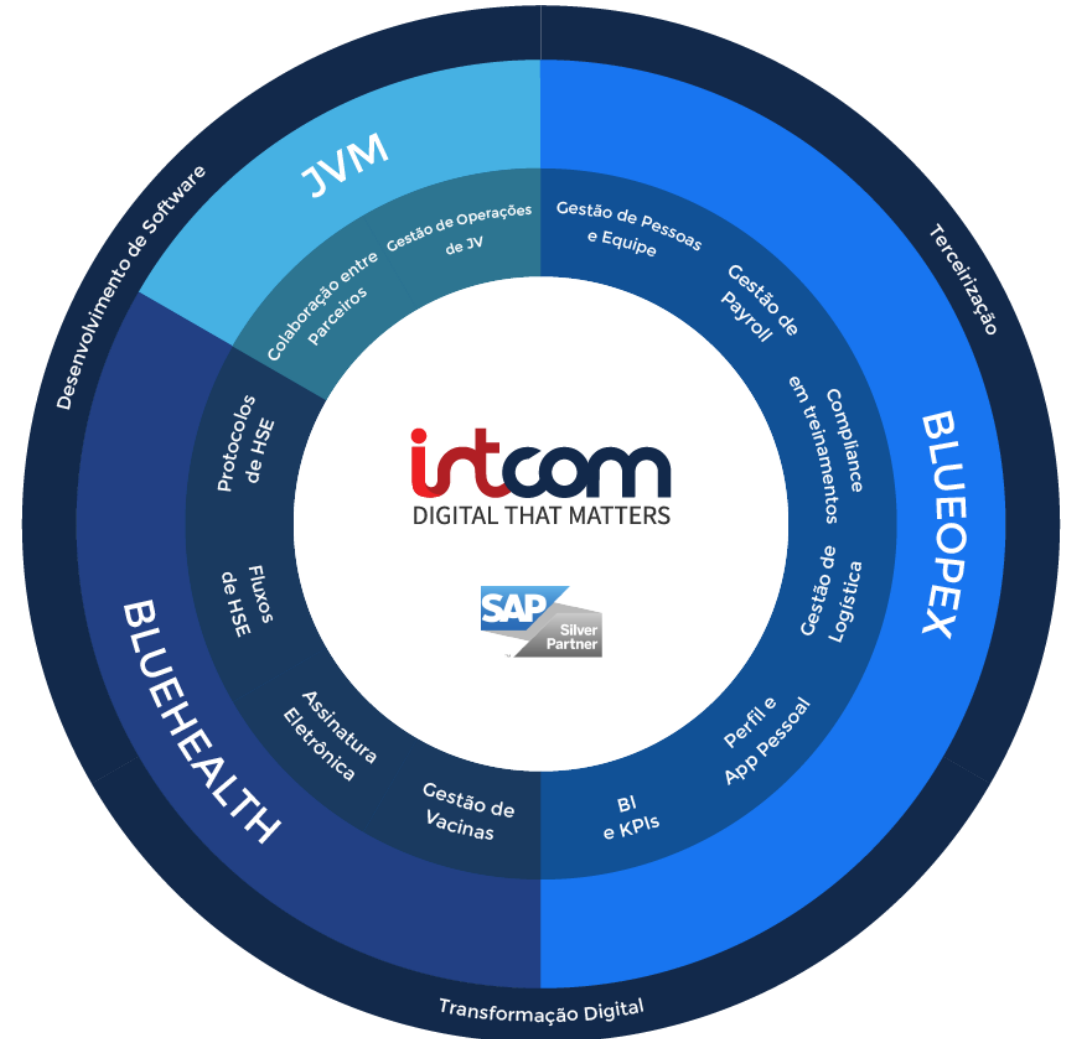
Desenvolvimento de Software

JVM

Colaboração entre Parceiros

Gestão de Operações de JV

Gestão de Pessoas e Equipe

Terceirização

Gestão de Payroll

Compliance em treinamentos

BLUEOPEX

Gestão de Logística

Perfil e App Pessoal

BI e KPIs

Gestão de Vacinas

Assinatura Eletrônica

Fluxos de HSE

Protocolos de HSE

BLUEHEALTH

irtcom
DIGITAL THAT MATTERS

SAP Silver Partner

Transformação Digital